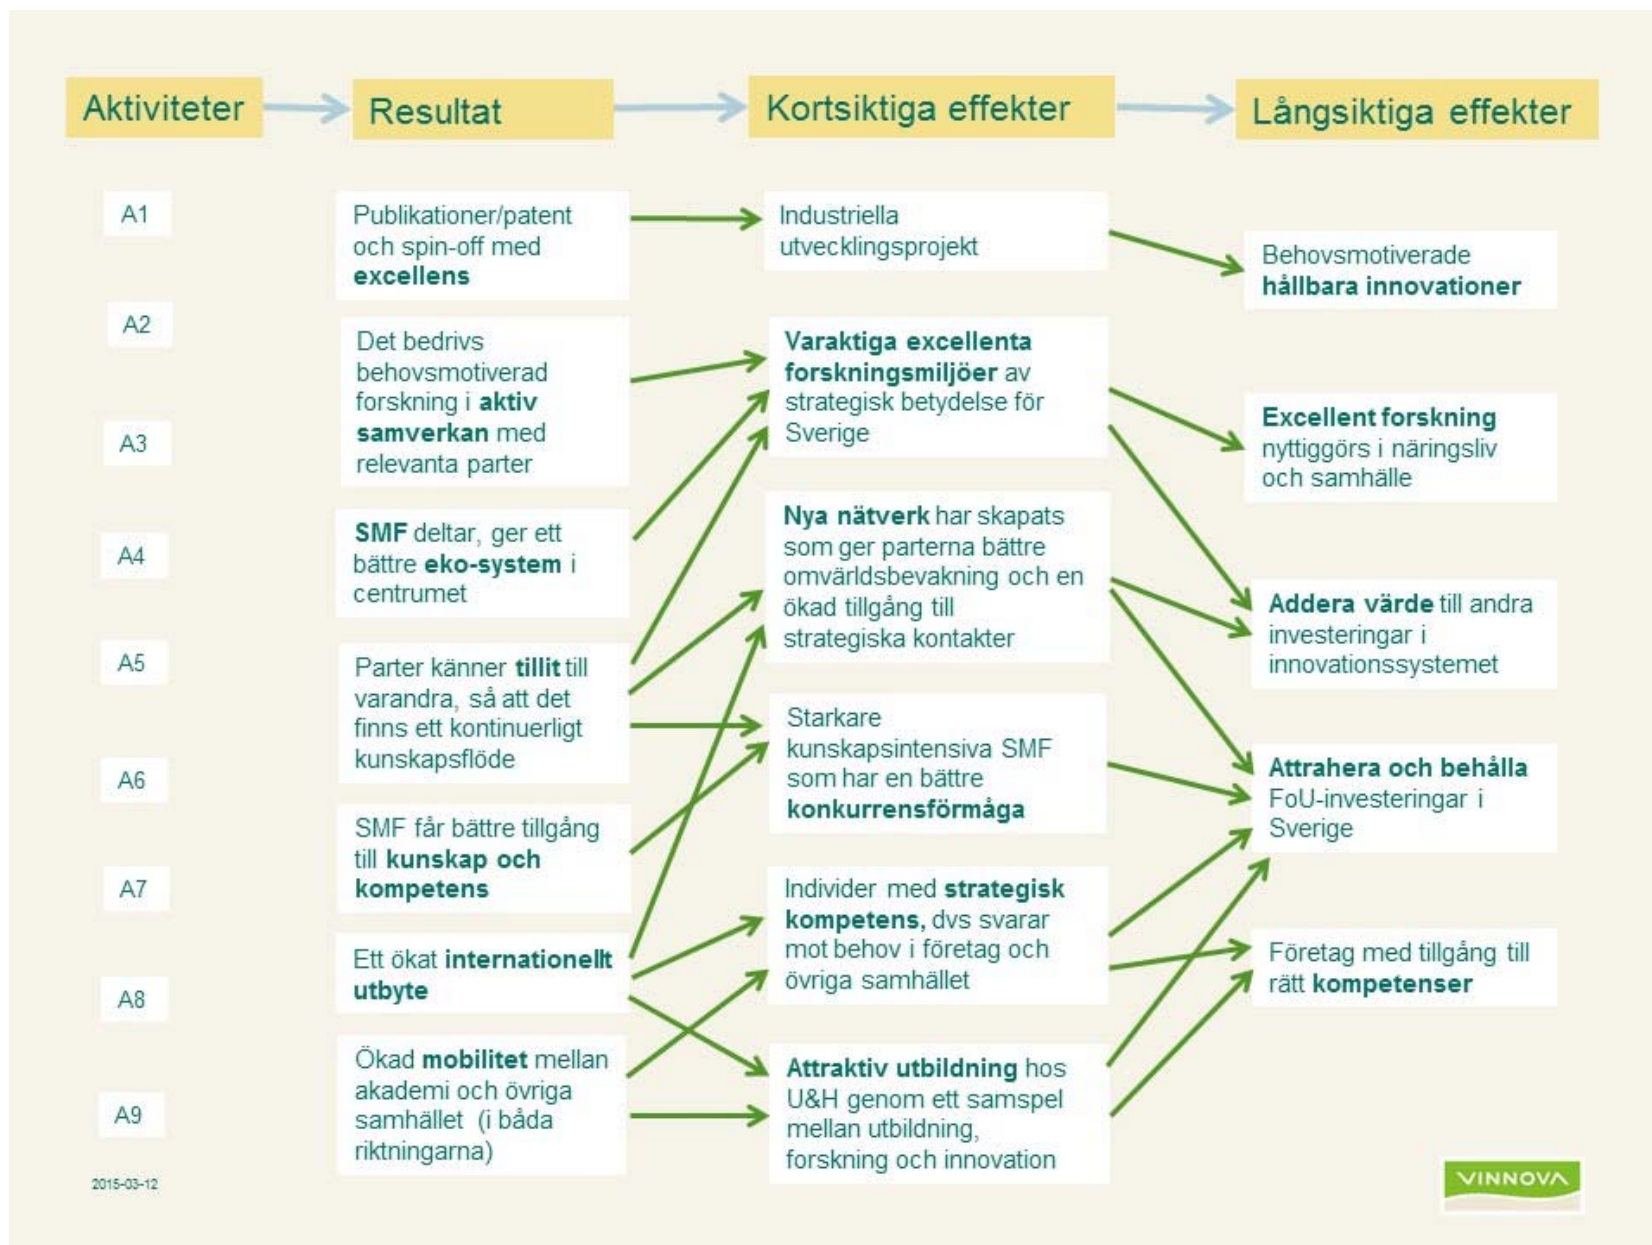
Aktiviteter

Resultat

Kortsiktiga effekter

Långsiktiga effekter

A1

A2

A3

A4

A5

A6

A7

A8

A9

Publikationer/patent och spin-off med excellens

Det bedrivs behovsmotiverad forskning i aktiv samverkan med relevanta parter

SMF deltar, ger ett bättre eko-system i centrumet

Parter känner tillit till varandra, så att det finns ett kontinuerligt kunskapsflöde

SMF får bättre tillgång till kunskap och kompetens

Ett ökat internationellt utbyte

Ökad mobilitet mellan akademi och övriga samhället (i båda riktningarna)

Industriella utvecklingsprojekt

Varaktiga excellenta forskningsmiljöer av strategisk betydelse för Sverige

Nya nätverk har skapats som ger parterna bättre omvärldsbevakning och en ökad tillgång till strategiska kontakter

Starkare kunskapsintensiva SMF som har en bättre konkurrensförmåga

Individer med strategisk kompetens, dvs svarar mot behov i företag och övriga samhället

Attraktiv utbildning hos U&H genom ett samspel mellan utbildning, forskning och innovation

Behovsmotiverade hållbara innovationer

Excellent forskning nyttiggörs i näringsliv och samhälle

Addera värde till andra investeringar i innovationssystemet

Attrahera och behålla FoU-investeringar i Sverige

Företag med tillgång till rätt kompetenser

2015-03-12

VINNOVA